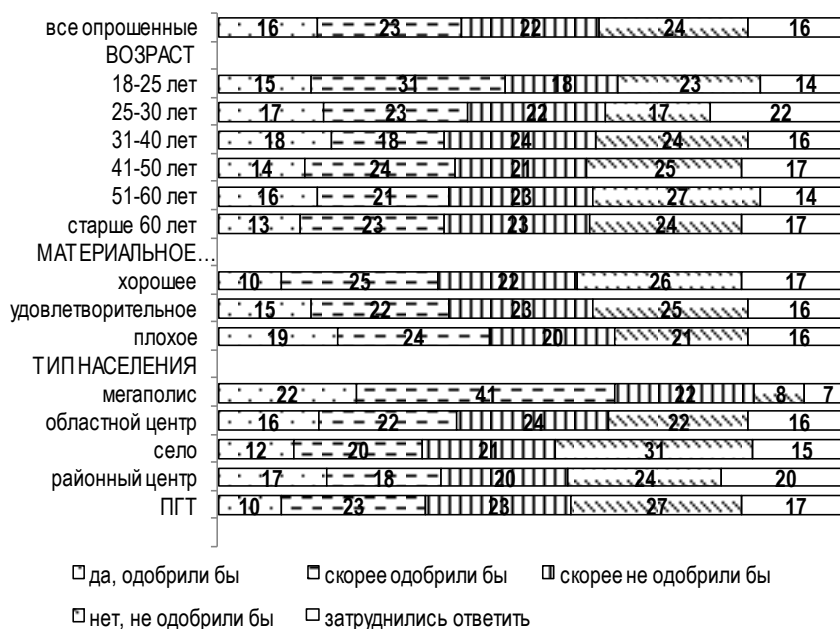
| | | | | | |
|---|---|---|---|---|---|
| все опрошенные | 16 | 23 | 22 | 24 | 16 |
| ВОЗРАСТ | | | | | |
| 18-25 лет | 15 | 31 | 18 | 23 | 14 |
| 25-30 лет | 17 | 23 | 22 | 17 | 22 |
| 31-40 лет | 18 | 18 | 24 | 24 | 16 |
| 41-50 лет | 14 | 24 | 21 | 25 | 17 |
| 51-60 лет | 16 | 21 | 23 | 27 | 14 |
| старше 60 лет | 13 | 23 | 23 | 24 | 17 |
| МАТЕРИАЛЬНОЕ... | | | | | |
| хорошее | 10 | 25 | 22 | 26 | 17 |
| удовлетворительное | 15 | 22 | 23 | 25 | 16 |
| плохое | 19 | 24 | 20 | 21 | 16 |
| ТИП НАСЕЛЕНИЯ | | | | | |
| мегаполис | 22 | 41 | 22 | 8 | 7 |
| областной центр | 16 | 22 | 24 | 22 | 16 |
| село | 12 | 20 | 21 | 31 | 15 |
| районный центр | 17 | 18 | 20 | 24 | 20 |
| ПГТ | 10 | 23 | 23 | 27 | 17 |

да, одобрили бы
скорее одобрили бы
скорее не одобрили бы
нет, не одобрили бы
затруднились ответить